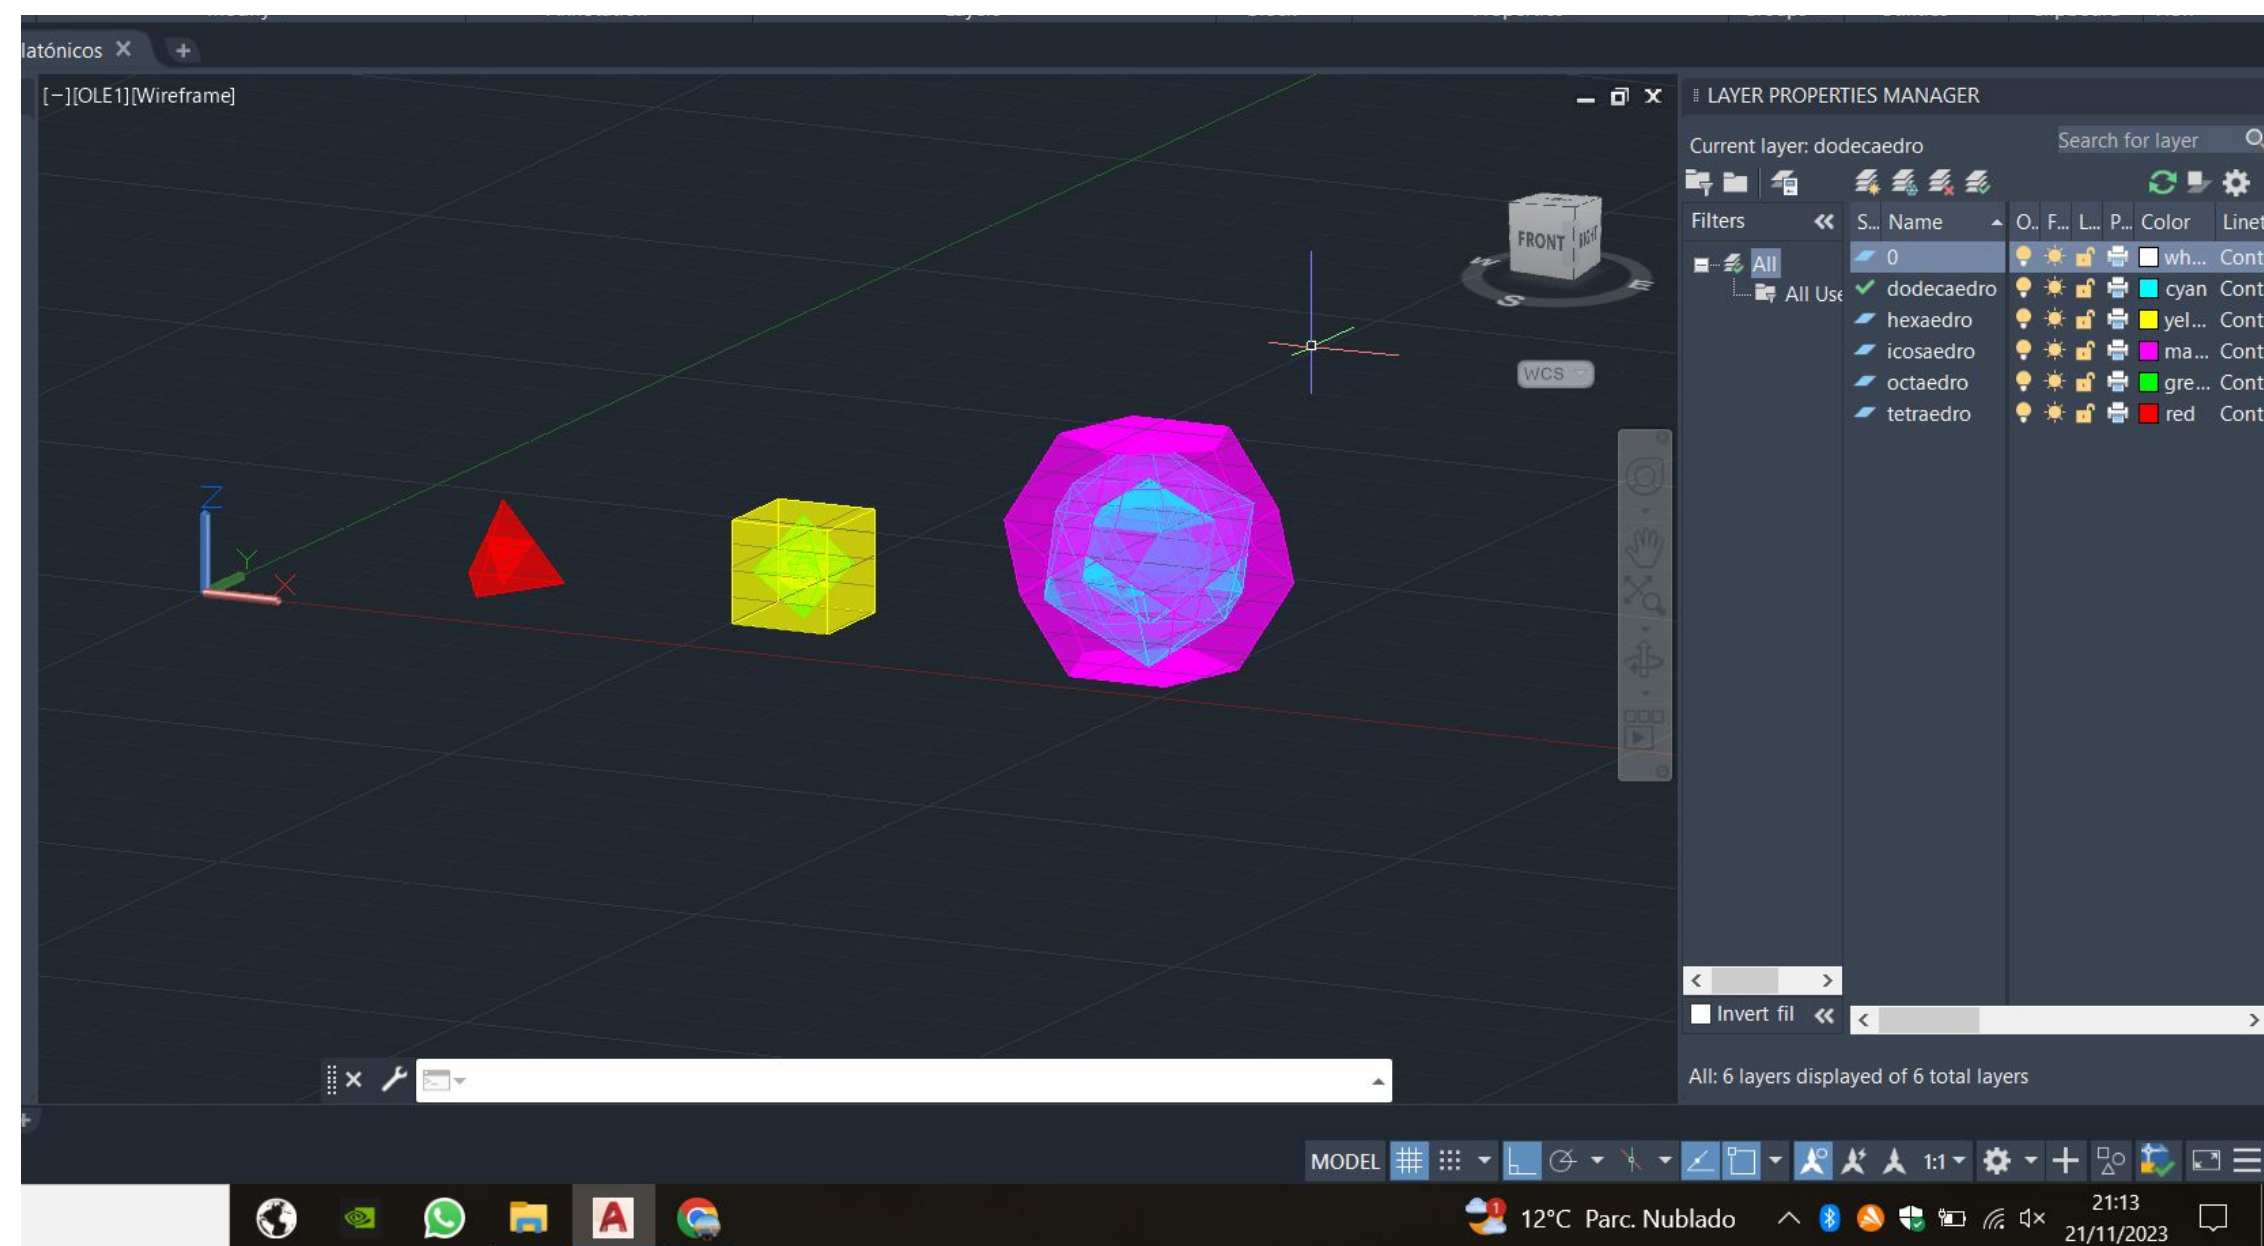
latónicos ✕ +

[−][OLE1][Wireframe]

FRONT RIGHT
W S E
WCS

Z Y X

LAYER PROPERTIES MANAGER

Current layer: dodecaedro

Search for layer

Filters

All
All Use

| S... | Name | O... | F... | L... | P... | Color | Linet |
|---|---|---|---|---|---|---|---|
| | 0 | | | | | wh... | Cont |
| ✓ | dodecaedro | | | | | cyan | Cont |
| | hexaedro | | | | | yel... | Cont |
| | icosaedro | | | | | ma... | Cont |
| | octaedro | | | | | gre... | Cont |
| | tetraedro | | | | | red | Cont |

Invert fil

All: 6 layers displayed of 6 total layers

MODEL 1:1

12°C Parc. Nublado 21:13 21/11/2023